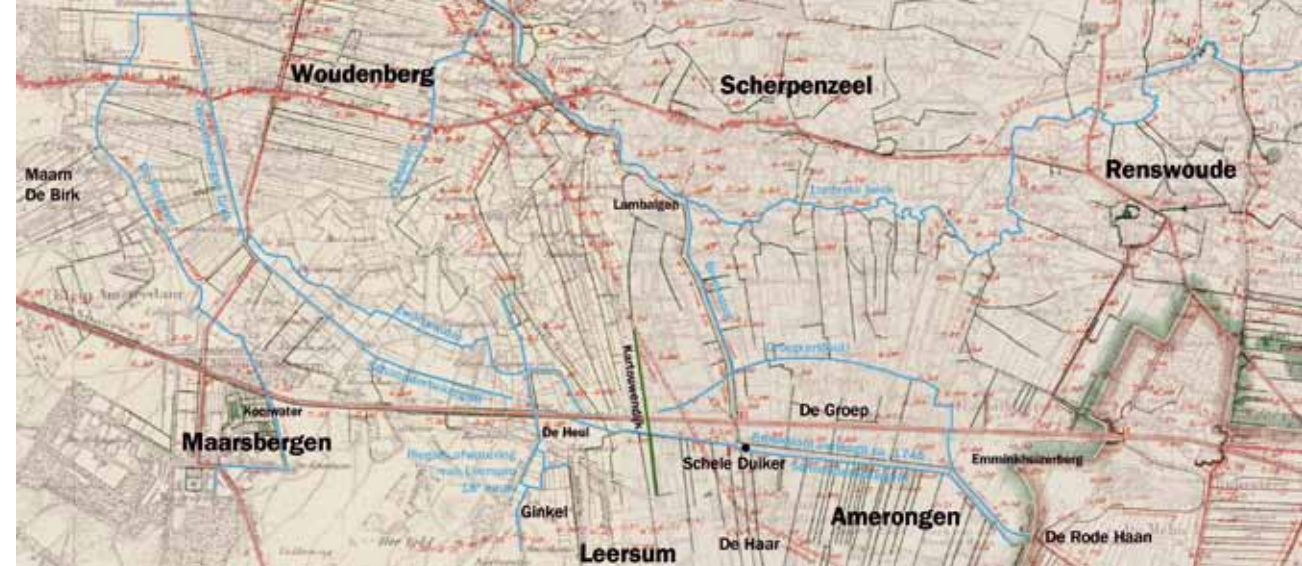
Woudenberg

Scherpenzeel

Renswoude

Maam
De Birk

Lambalgen

Lunterse beek

Kartonwendijk

De Groep

Koewater

Maarsbergen

De Heul

Schele Duiker

Emminkhuizerberg

Ginkel

Amerongen

Leersum

De Haar

De Rode Haan